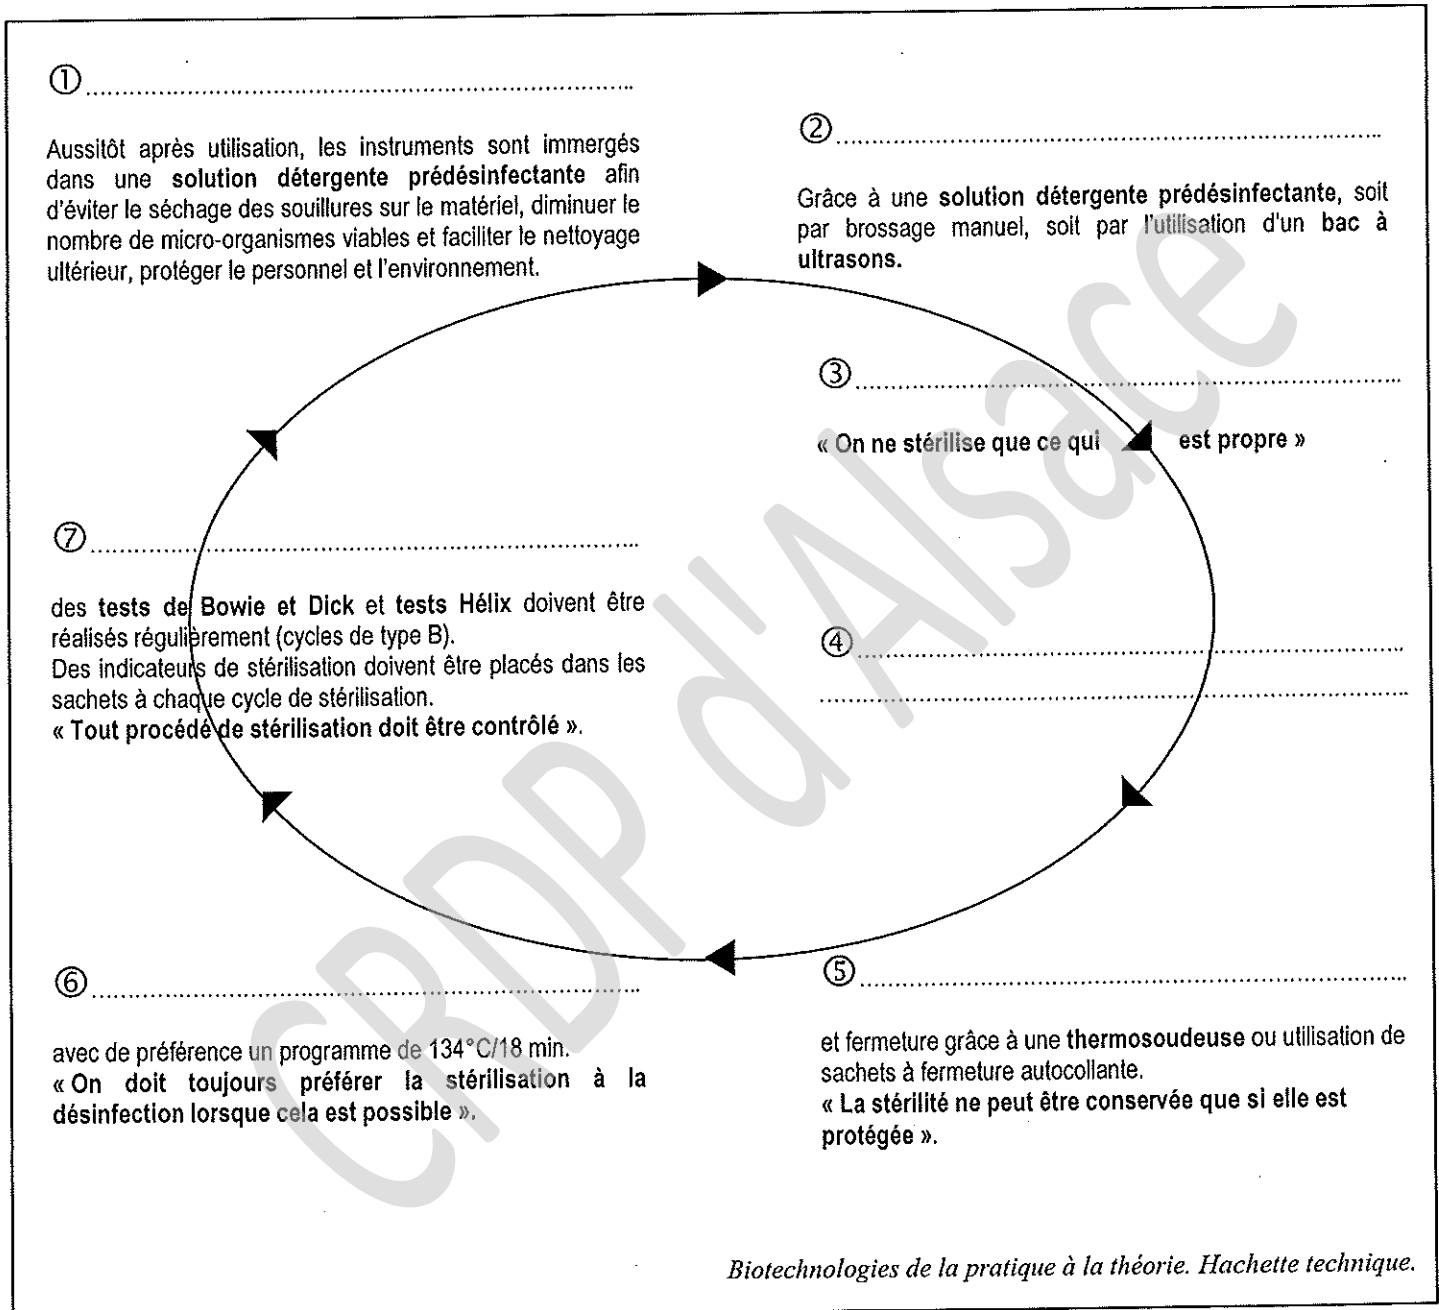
①……………………………………………………

Aussitôt après utilisation, les instruments sont immergés dans une solution détergente prédésinfectante afin d'éviter le séchage des souillures sur le matériel, diminuer le nombre de micro-organismes viables et faciliter le nettoyage ultérieur, protéger le personnel et l'environnement.

②……………………………………………………

Grâce à une solution détergente prédésinfectante, soit par brossage manuel, soit par l'utilisation d'un bac à ultrasons.

③……………………………………………………

« On ne stérilise que ce qui est propre »

④……………………………………………………
……………………………………………………

⑤……………………………………………………

et fermeture grâce à une thermosoudeuse ou utilisation de sachets à fermeture autocollante.
« La stérilité ne peut être conservée que si elle est protégée ».

⑥……………………………………………………

avec de préférence un programme de 134°C/18 min.
« On doit toujours préférer la stérilisation à la désinfection lorsque cela est possible ».

⑦……………………………………………………

des tests de Bowie et Dick et tests Hélix doivent être réalisés régulièrement (cycles de type B).
Des indicateurs de stérilisation doivent être placés dans les sachets à chaque cycle de stérilisation.
« Tout procédé de stérilisation doit être contrôlé ».

CRDP d'Alsace

Biotechnologies de la pratique à la théorie. Hachette technique.